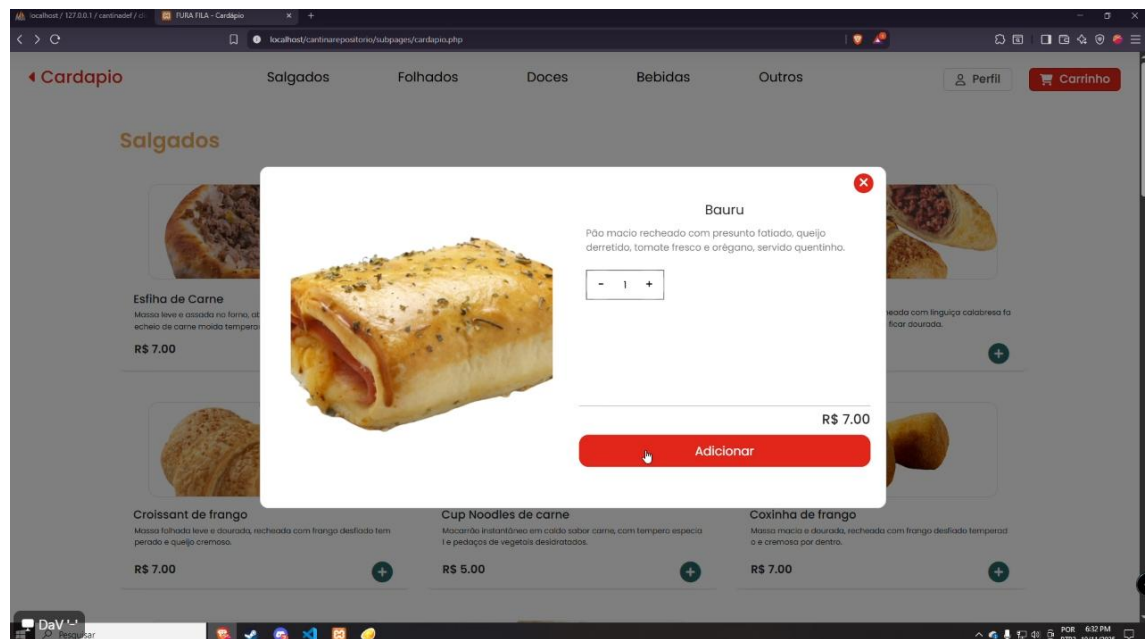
localhost / 127.0.0.1 / cantinadef / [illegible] FURA FILA - Cardápio × +

localhost/cantinarepositorio/subpages/cardapio.php

◂ Cardapio Salgados Folhados Doces Bebidas Outros Perfil Carrinho

Salgados

Esfiha de Carne
Massa leve e assada no forno, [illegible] echeio de carne moída tempera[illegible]
R$ 7.00

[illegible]eada com linguiça calabresa fa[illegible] ficar dourada.

Bauru
Pão macio recheado com presunto fatiado, queijo derretido, tomate fresco e orégano, servido quentinho.
- 1 +
R$ 7.00
Adicionar

Croissant de frango
Massa folhada leve e dourada, recheada com frango desfiado tem perado e queijo cremoso.
R$ 7.00

Cup Noodles de carne
Macarrão instantâneo em caldo sabor carne, com tempero especia l e pedaços de vegetais desidratados.
R$ 5.00

Coxinha de frango
Massa macia e dourada, recheada com frango desfiado temperad o e cremosa por dentro.
R$ 7.00

DaV
Pesquisar
POR 6:32 PM